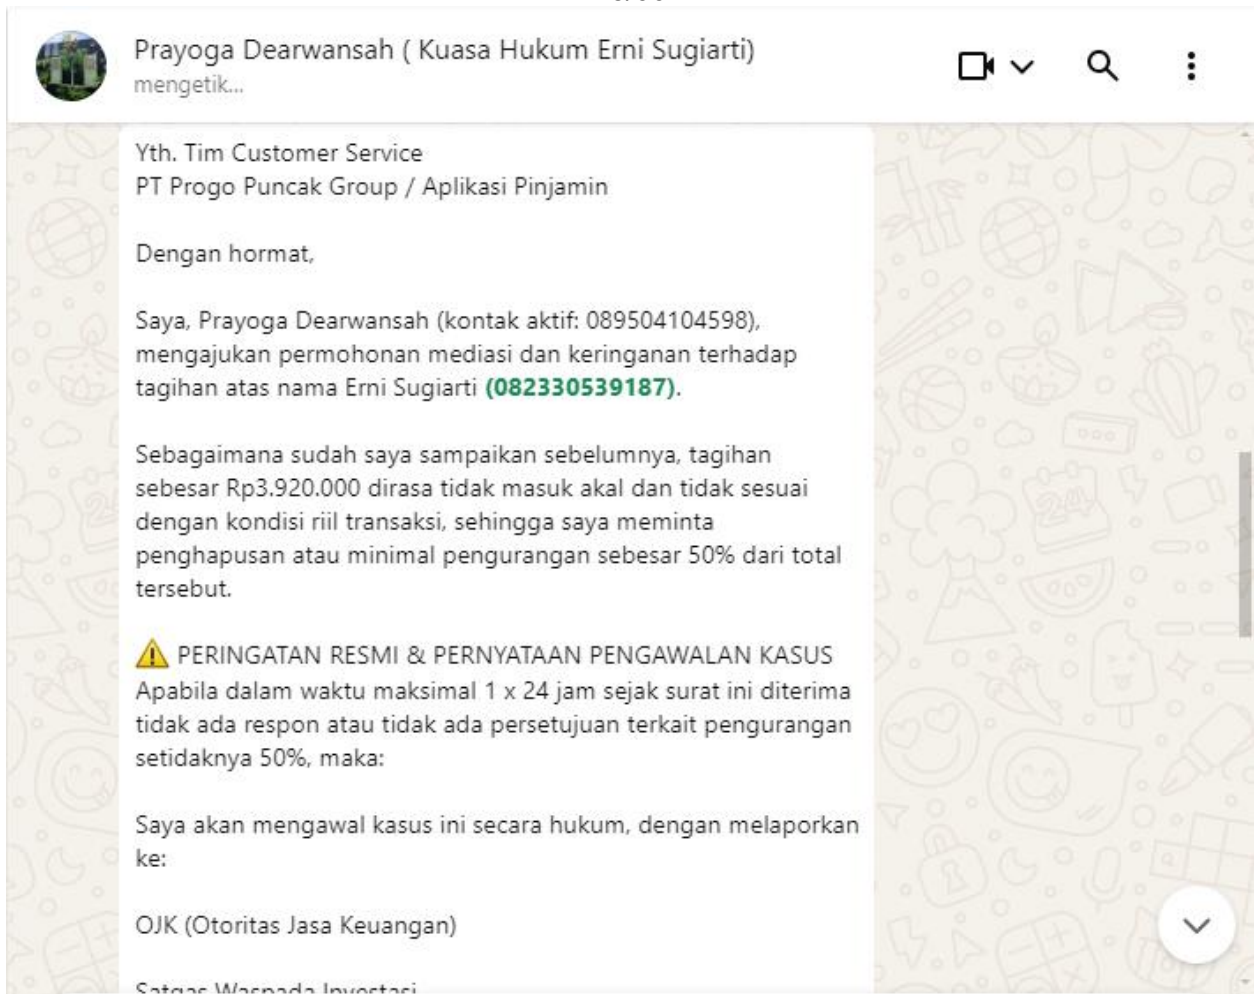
Prayoga Dearwansah ( Kuasa Hukum Erni Sugiarti)
mengetik...

Yth. Tim Customer Service
PT Progo Puncak Group / Aplikasi Pinjamin

Dengan hormat,

Saya, Prayoga Dearwansah (kontak aktif: 089504104598), mengajukan permohonan mediasi dan keringanan terhadap tagihan atas nama Erni Sugiarti (082330539187).

Sebagaimana sudah saya sampaikan sebelumnya, tagihan sebesar Rp3.920.000 dirasa tidak masuk akal dan tidak sesuai dengan kondisi riil transaksi, sehingga saya meminta penghapusan atau minimal pengurangan sebesar 50% dari total tersebut.

⚠️ PERINGATAN RESMI & PERNYATAAN PENGAWALAN KASUS
Apabila dalam waktu maksimal 1 x 24 jam sejak surat ini diterima tidak ada respon atau tidak ada persetujuan terkait pengurangan setidaknya 50%, maka:

Saya akan mengawal kasus ini secara hukum, dengan melaporkan ke:

OJK (Otoritas Jasa Keuangan)

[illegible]